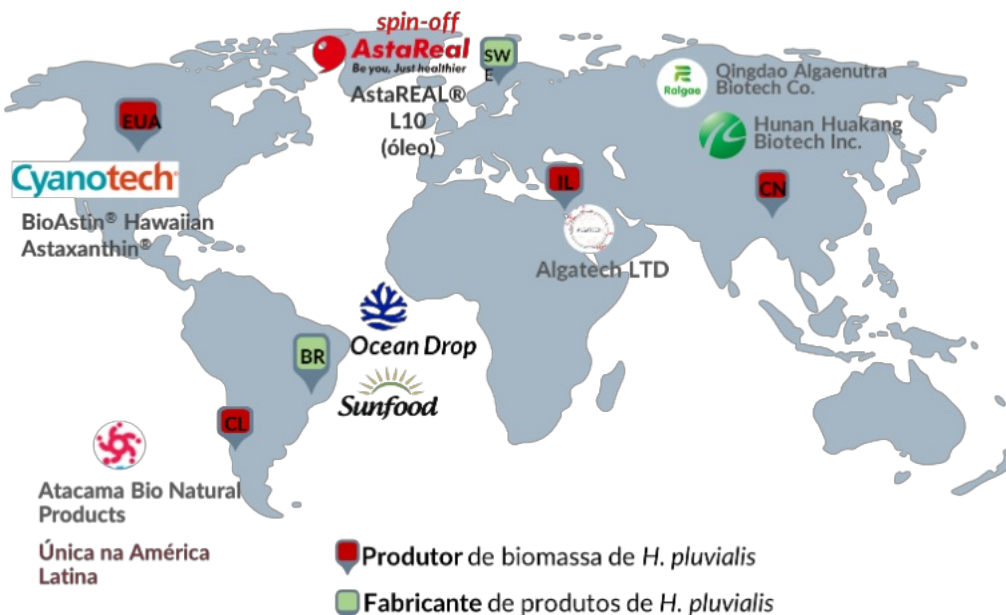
spin-off
AstaReal
Be you. Just healthier
AstaREAL® L10 (óleo)

SW E

Ralgae
Qingdao Algaenutra Biotech Co.

Hunan Huakang Biotech Inc.

EUA

Cyanotech
BioAstin® Hawaiian Astaxanthin®

IL

CN

Algatech LTD

Ocean Drop

BR

Sunfood

CL

Atacama Bio Natural Products

Única na América Latina

Produtor de biomassa de H. pluvialis

Fabricante de produtos de H. pluvialis